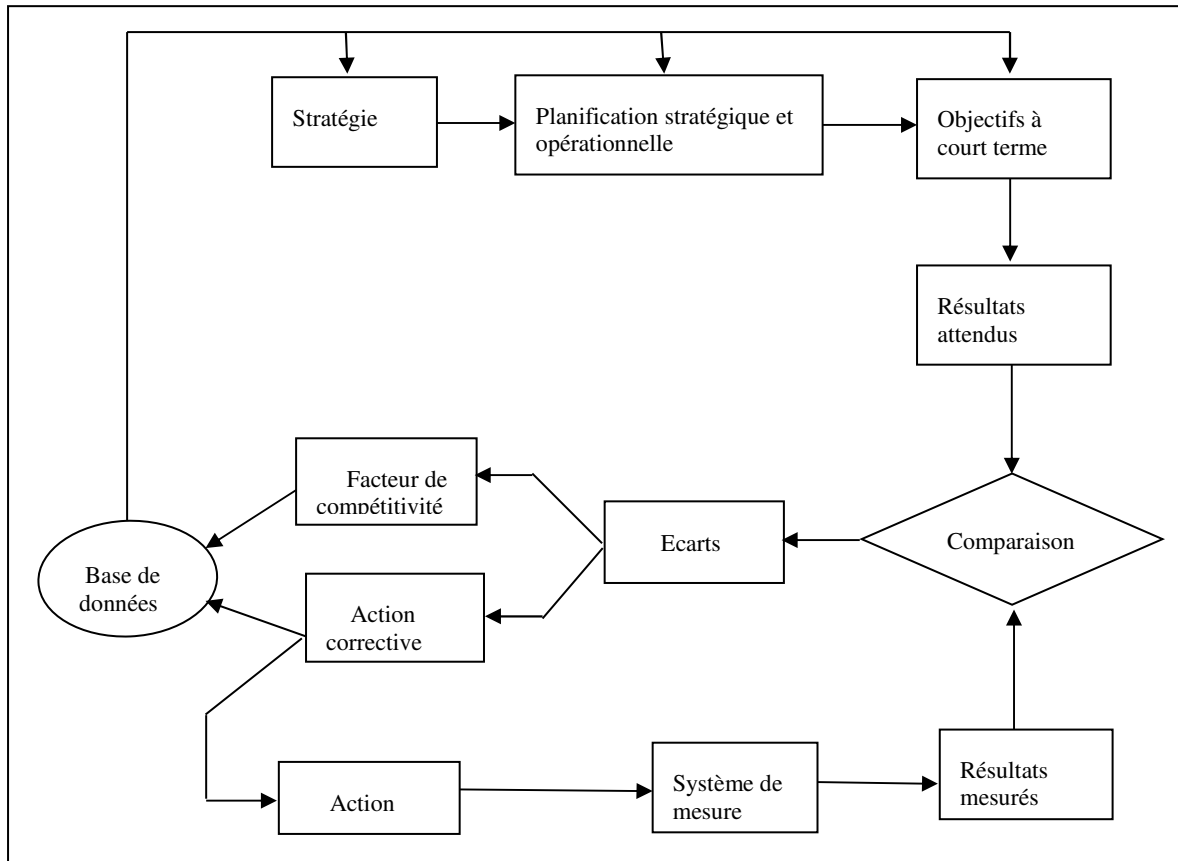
Stratégie

Planification stratégique et opérationnelle

Objectifs à court terme

Résultats attendus

Facteur de compétitivité

Ecarts

Comparaison

Base de données

Action corrective

Action

Système de mesure

Résultats mesurés